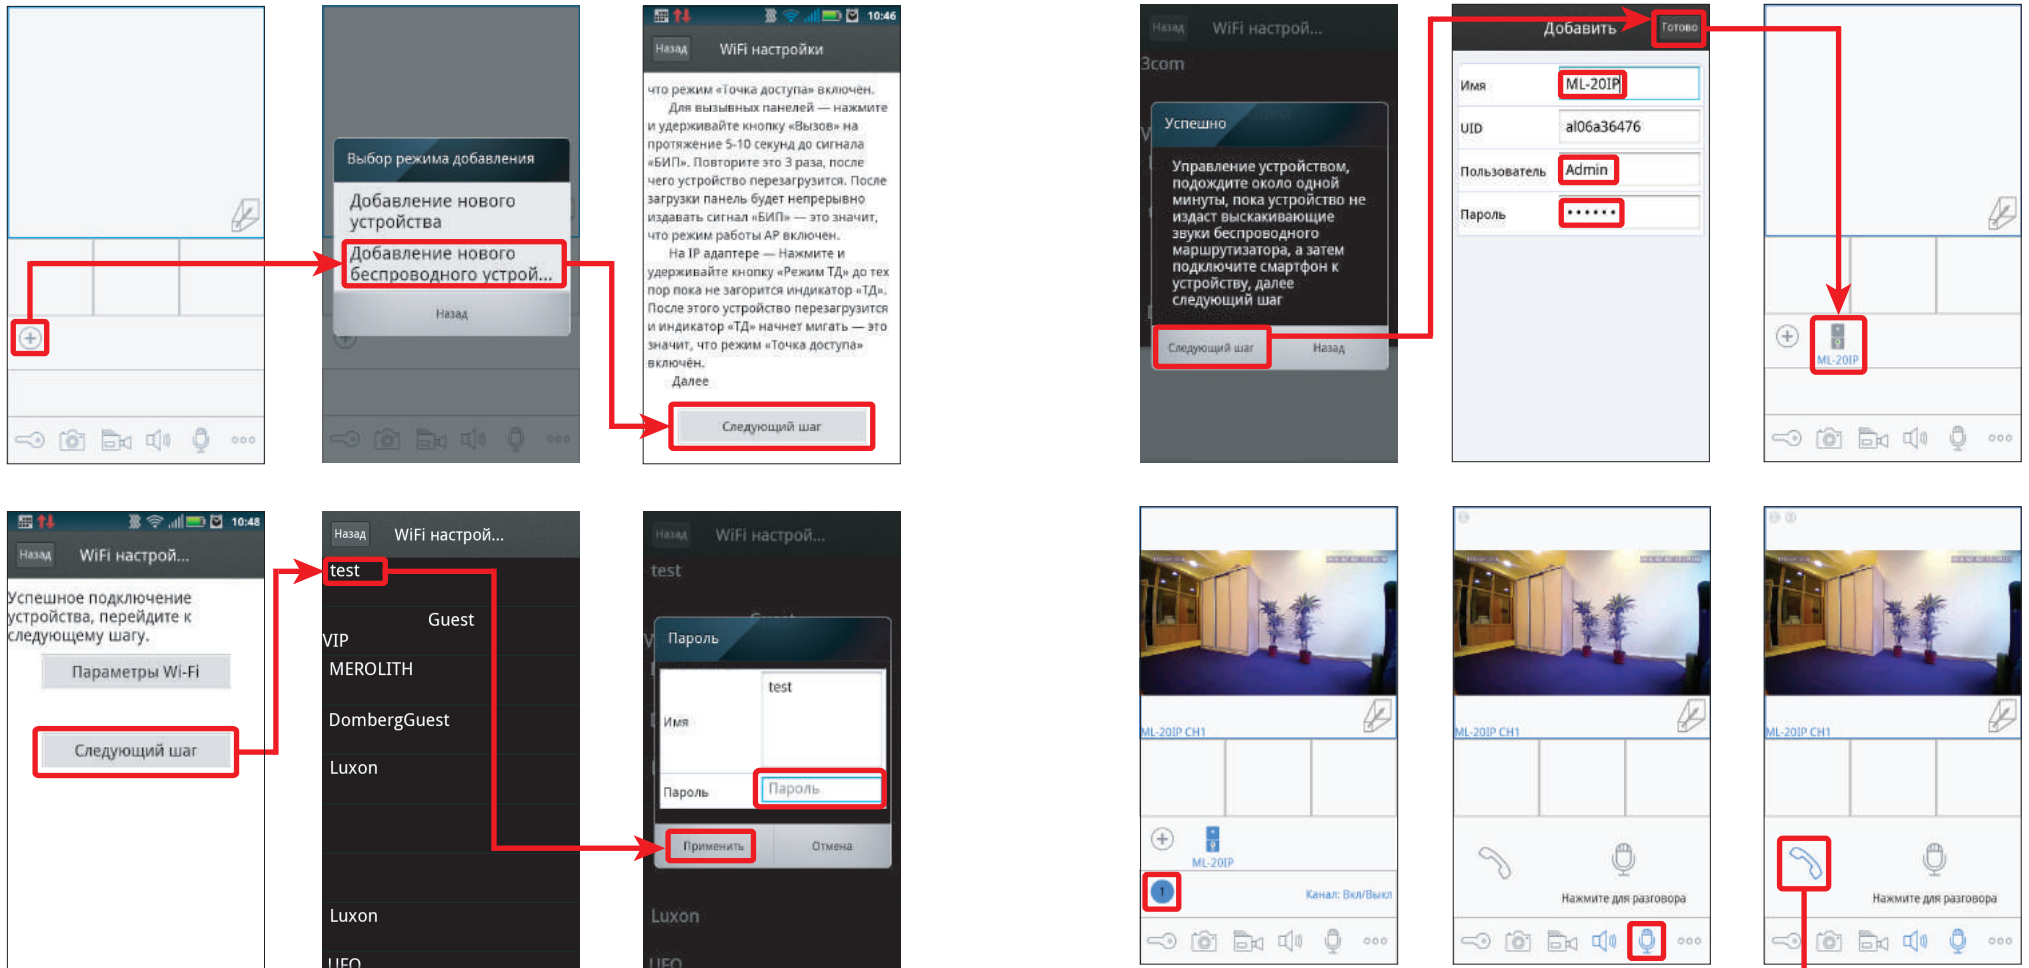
Выбор режима добавления

Добавление нового устройства

Добавление нового беспроводного устрой...

Назад

10:46

Назад WiFi настройки

что режим «Точка доступа» включен.
Для вызывных панелей — нажмите и удерживайте кнопку «Вызов» на протяжение 5-10 секунд до сигнала «БИП». Повторите это 3 раза, после чего устройство перезагрузится. После загрузки панель будет непрерывно издавать сигнал «БИП» — это значит, что режим работы AP включен.
На IP адаптере — Нажмите и удерживайте кнопку «Режим ТД» до тех пор пока не загорится индикатор «ТД». После этого устройство перезагрузится и индикатор «ТД» начнет мигать — это значит, что режим «Точка доступа» включён.
Далее

Следующий шаг

Назад WiFi настрой...

3com

Успешно

Управление устройством, подождите около одной минуты, пока устройство не издаст выскакивающие звуки беспроводного маршрутизатора, а затем подключите смартфон к устройству, далее следующий шаг

Следующий шаг Назад

Добавить Готово

Имя ML-20IP

UID al06a36476

Пользователь Admin

Пароль ••••••

ML-20IP

10:48

Назад WiFi настрой...

Успешное подключение устройства, перейдите к следующему шагу.

Параметры Wi-Fi

Следующий шаг

Назад WiFi настрой...

test

Guest

VIP

MEROLITH

DombergGuest

Luxon

Luxon

UFO

Назад WiFi настрой...

test

Пароль

Имя test

Пароль Пароль

Применить Отмена

Luxon

UFO

ML-20IP CH1

ML-20IP

Канал: Вкл/Выкл

ML-20IP CH1

Нажмите для разговора

ML-20IP CH1

Нажмите для разговора